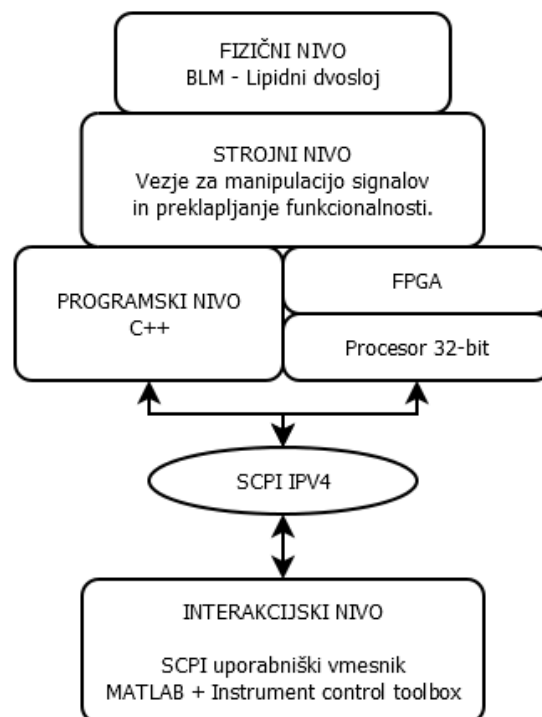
FIZIČNI NIVO
BLM - Lipidni dvosloj

STROJNI NIVO
Vezje za manipulacijo signalov in preklapljanje funkcionalnosti.

PROGRAMSKI NIVO
C++

FPGA

Procesor 32-bit

SCPI IPV4

INTERAKCIJSKI NIVO

SCPI uporabniški vmesnik
MATLAB + Instrument control toolbox